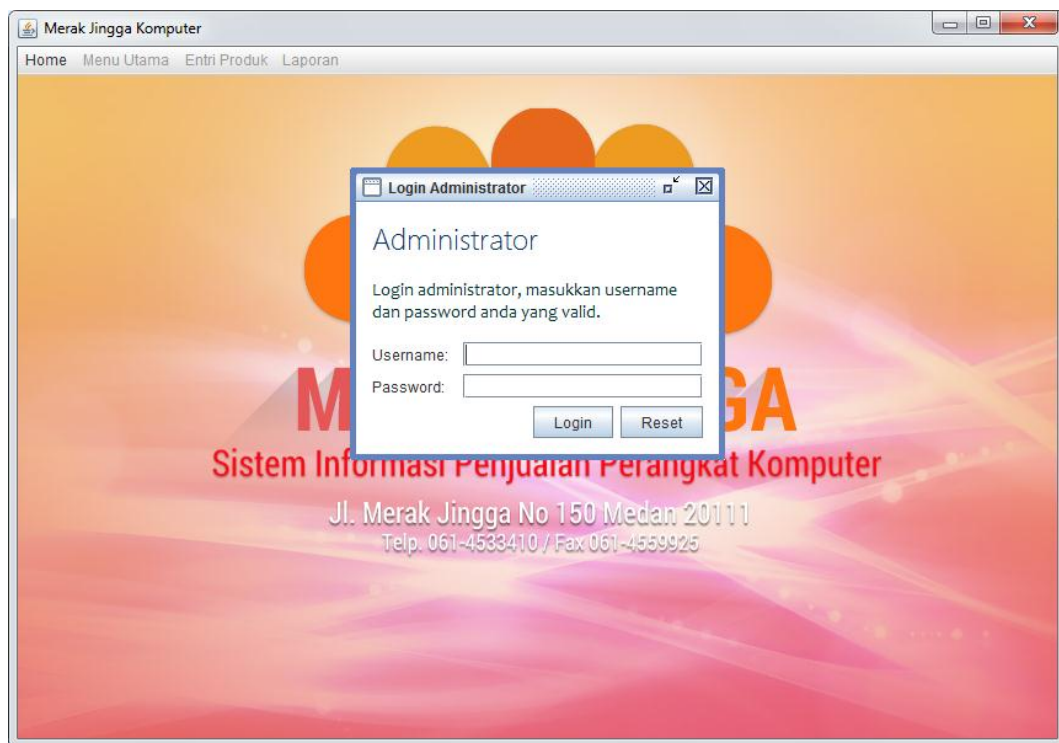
Merak Jingga Komputer

Home Menu Utama Entri Produk Laporan

Login Administrator

Administrator

Login administrator, masukkan username dan password anda yang valid.

Username:

Password:

Login Reset

M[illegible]GA

Sistem Info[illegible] Pen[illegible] Pera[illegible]kat Komputer

Jl. Merak Jingga No 150 Medan 20111

Telp. 061-4533410 / Fax 061-4559925